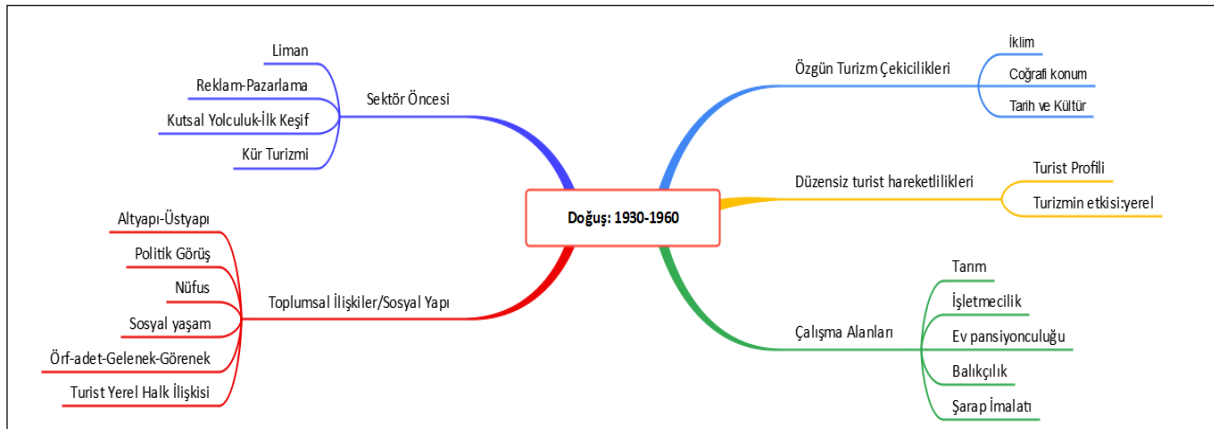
Doğuş: 1930-1960

Sektör Öncesi
Liman
Reklam-Pazarlama
Kutsal Yolculuk-İlk Keşif
Kür Turizmi

Toplumsal İlişkiler/Sosyal Yapı
Altyapı-Üstyapı
Politik Görüş
Nüfus
Sosyal yaşam
Örf-adet-Gelenek-Görenek
Turist Yerel Halk İlişkisi

Özgün Turizm Çekicilikleri
İklim
Coğrafi konum
Tarih ve Kültür

Düzensiz turist hareketlilikleri
Turist Profili
Turizmin etkisi:yerel

Çalışma Alanları
Tarım
İşletmecilik
Ev pansiyonculuğu
Balıkçılık
Şarap İmalatı